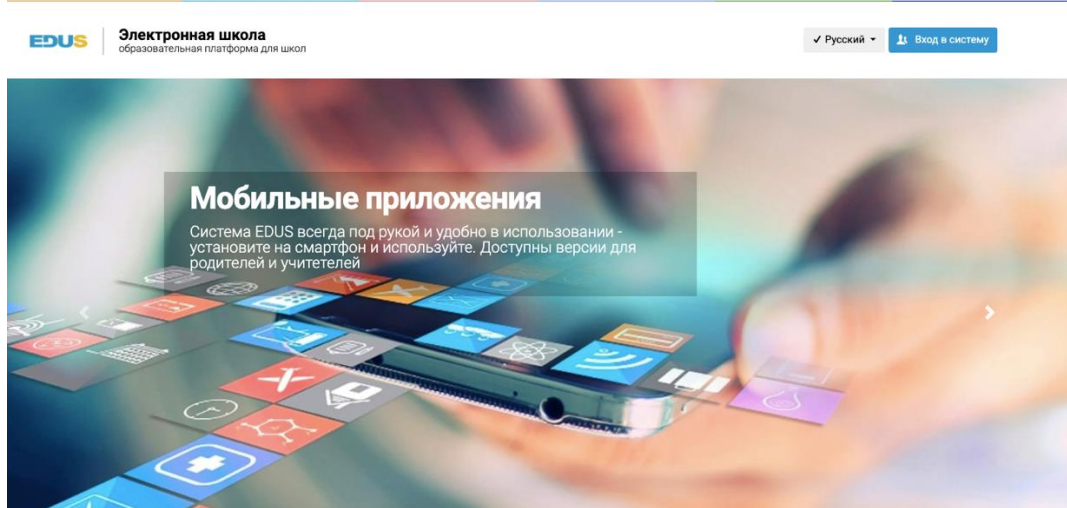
EDUS

Электронная школа
образовательная платформа для школ

✓ Русский

Вход в систему

Мобильные приложения

Система EDUS всегда под рукой и удобно в использовании - установите на смартфон и используйте. Доступны версии для родителей и учителей